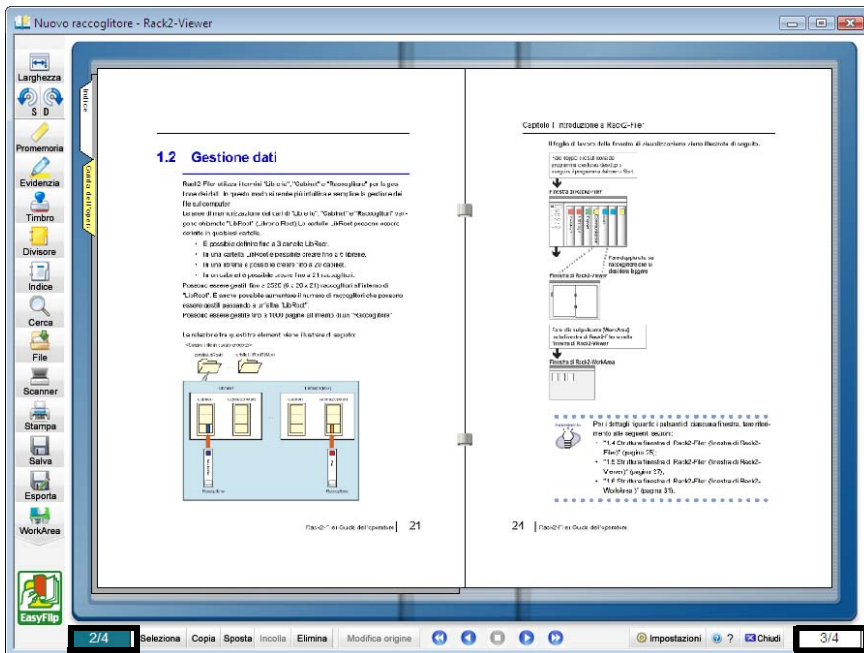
Nuovo raccoglitore - Rack2-Viewer

Larghezza
S D
Promemoria
Evidenzia
Timbro
Divisore
Indice
Cerca
File
Scanner
Stampa
Salva
Esporta
WorkArea
EasyFlip

Indice
Guida dell'operatore

1.2 Gestione dati

Rack2-Filer utilizza i termini "Libreria", "Cabinet" e "Raccoglitore" per la gestione dei dati. In questo modo si rende più intuitiva e semplice la gestione dei file sul computer.
Le aree di memorizzazione dei dati di "Libreria", "Cabinet" e "Raccoglitore" vengono chiamate "LibRoot" (Libreria Root). Le cartelle "LibRoot" possono essere create in qualsiasi cartella.
• È possibile definire fino a 3 cartelle LibRoot.
• In una cartella "LibRoot" è possibile creare fino a 6 librerie.
• In una libreria è possibile creare fino a 20 cabinet.
• In un cabinet è possibile creare fino a 21 raccoglitori.
Possono essere gestiti fino a 2520 (6 x 20 x 21) raccoglitori all'interno di "LibRoot". È anche possibile aumentare il numero di raccoglitori che possono essere gestiti aggiungendo un'altra "LibRoot".
Possono essere gestite fino a 1000 pagine (al minimo) in un "Raccoglitore".

La relazione tra questi tre elementi viene illustrata di seguito.

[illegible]

Rack2-Filer Guida dell'operatore 21

Capitolo 1 Introduzione a Rack2-Filer

Il flusso di lavoro dalla finestra di visualizzazione viene illustrato di seguito.

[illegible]
Finestra di Rack2-Filer
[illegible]
Finestra di Rack2-Viewer
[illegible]
Finestra di Rack2-WorkArea

Per i dettagli riguardo i pulsanti di ciascuna finestra, fare riferimento alle seguenti sezioni:
• "1.4 Struttura finestra di Rack2-Filer (finestra di Rack2-Filer)" (pagina 25)
• "1.5 Struttura finestra di Rack2-Filer (finestra di Rack2-Viewer)" (pagina 27)
• "1.6 Struttura finestra di Rack2-Filer (finestra di Rack2-Workarea)" (pagina 31)

24 Rack2-Filer Guida dell'operatore

2/4 Seleziona Copia Sposta Incolla Elimina Modifica origine Impostazioni ? Chiudi 3/4